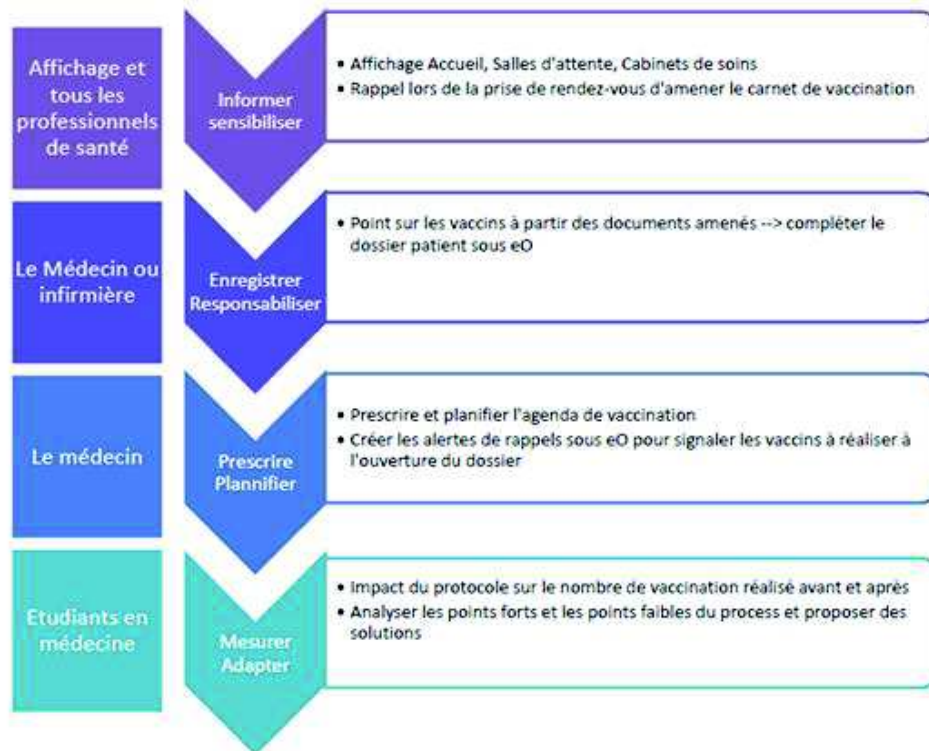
Affichage et tous les professionnels de santé

Informer sensibiliser

• Affichage Accueil, Salles d'attente, Cabinets de soins
• Rappel lors de la prise de rendez-vous d'amener le carnet de vaccination

Le Médecin ou infirmière

Enregistrer Responsabiliser

• Point sur les vaccins à partir des documents amenés --> compléter le dossier patient sous eO

Le médecin

Prescrire Plannifier

• Prescrire et planifier l'agenda de vaccination
• Créer les alertes de rappels sous eO pour signaler les vaccins à réaliser à l'ouverture du dossier

Etudiants en médecine

Mesurer Adapter

• Impact du protocole sur le nombre de vaccination réalisé avant et après
• Analyser les points forts et les points faibles du process et proposer des solutions